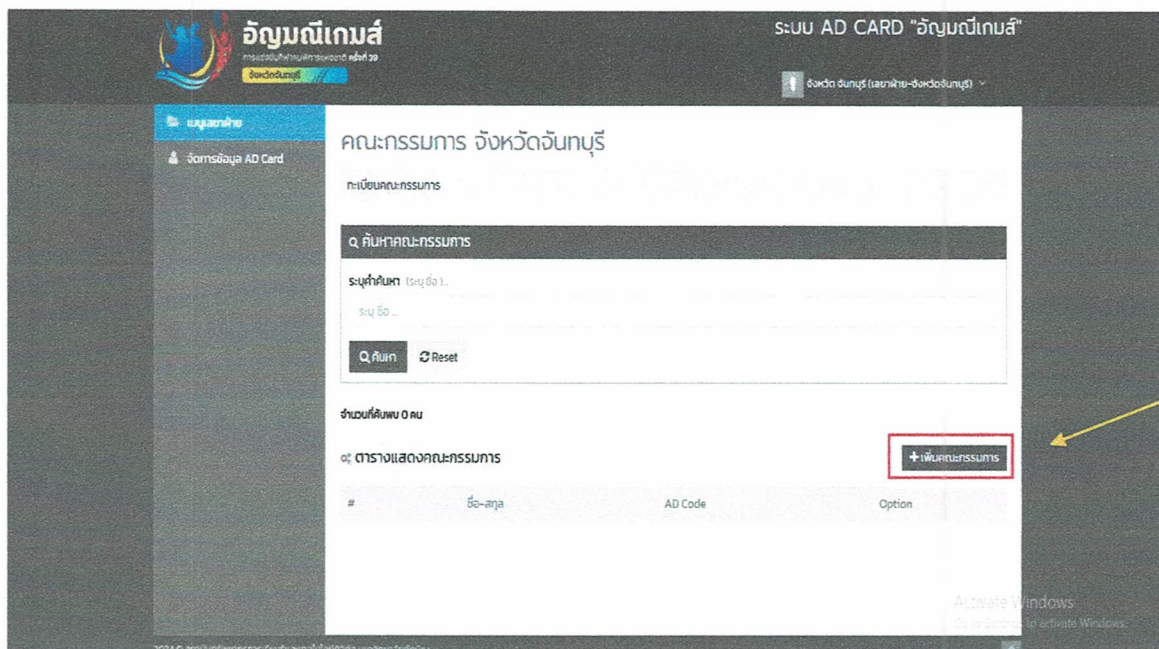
อัญมณีเกมส์
การแข่งขันกีฬาเยาวชนแห่งชาติ ครั้งที่ 39
จังหวัดจันทบุรี

ระบบ AD CARD "อัญมณีเกมส์"

จังหวัด จันทบุรี (เลขาฝ่าย-จังหวัดจันทบุรี)

เมนูเลขาฝ่าย
จัดการข้อมูล AD Card

คณะกรรมการ จังหวัดจันทบุรี

ทะเบียนคณะกรรมการ

ค้นหาคณะกรรมการ

ระบุคำค้นหา (ระบุ ชื่อ)...

ระบุ ชื่อ ...

ค้นหา
Reset

จำนวนที่ค้นพบ 0 คน

ตารางแสดงคณะกรรมการ

+ เพิ่มคณะกรรมการ

| # | ชื่อ-สกุล | AD Code | Option |
|---|---|---|---|

Activate Windows
Go to Settings to activate Windows.

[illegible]